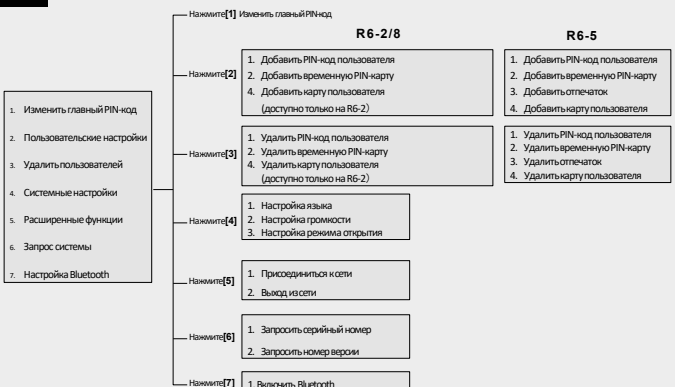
1. Изменить главный PIN-код
2. Пользовательские настройки
3. Удалить пользователей
4. Системные настройки
5. Расширенные функции
6. Запрос системы
7. Настройка Bluetooth

Нажмите[1] Изменить главный PIN-код

R6-2/8

R6-5

Нажмите[2]

1. Добавить PIN-код пользователя
2. Добавить временную PIN-карту
4. Добавить карту пользователя (доступно только на R6-2)

1. Добавить PIN-код пользователя
2. Добавить временную PIN-карту
3. Добавить отпечаток
4. Добавить карту пользователя

Нажмите[3]

1. Удалить PIN-код пользователя
2. Удалить временную PIN-карту
4. Удалить карту пользователя (доступно только на R6-2)

1. Удалить PIN-код пользователя
2. Удалить временную PIN-карту
3. Удалить отпечаток
4. Удалить карту пользователя

Нажмите[4]

1. Настройка языка
2. Настройка громкости
3. Настройка режима открытия

Нажмите[5]

1. Присоединиться к сети
2. Выход из сети

Нажмите[6]

1. Запросить серийный номер
2. Запросить номер версии

Нажмите[7] 1. Включить Bluetooth